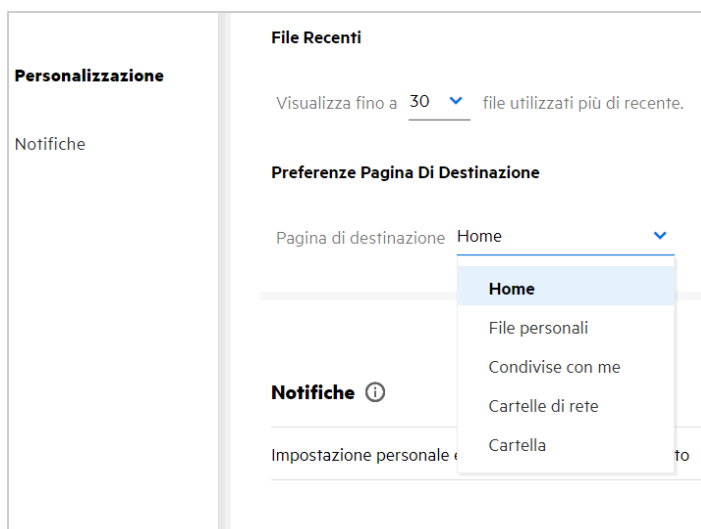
Personalizzazione

Notifiche

File Recenti

Visualizza fino a 30 file utilizzati più di recente.

Preferenze Pagina Di Destinazione

Pagina di destinazione Home

Home
File personali
Condivise con me
Cartelle di rete
Cartella

Notifiche

Impostazione personale e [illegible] to